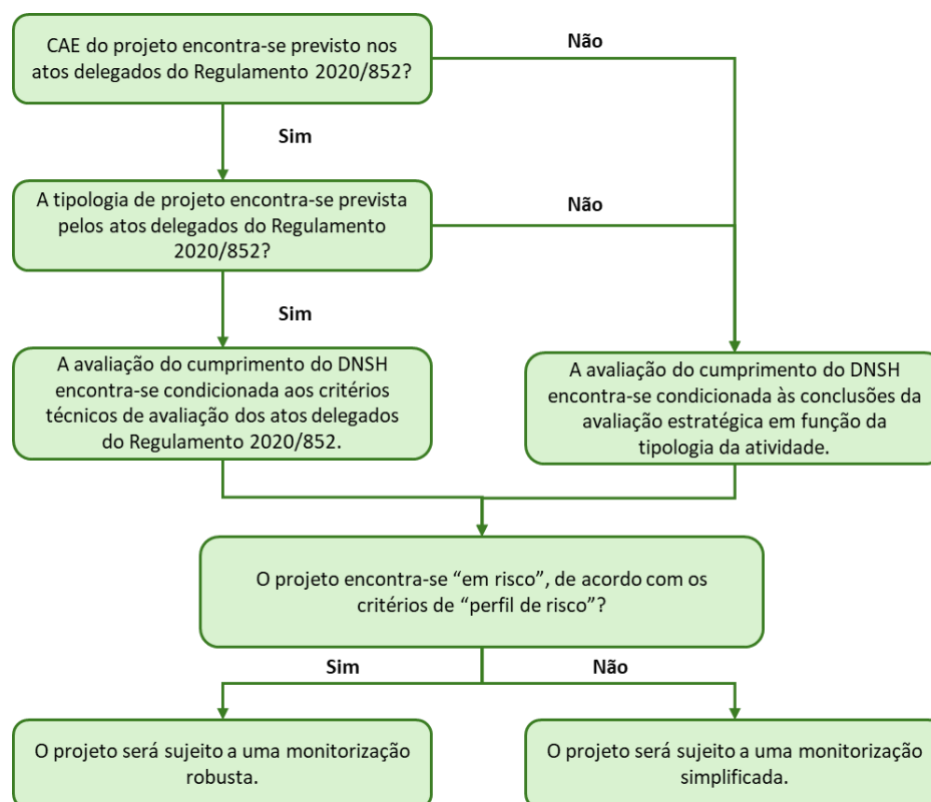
CAE do projeto encontra-se previsto nos atos delegados do Regulamento 2020/852?

Não

Sim

A tipologia de projeto encontra-se prevista pelos atos delegados do Regulamento 2020/852?

Não

Sim

A avaliação do cumprimento do DNSH encontra-se condicionada aos critérios técnicos de avaliação dos atos delegados do Regulamento 2020/852.

A avaliação do cumprimento do DNSH encontra-se condicionada às conclusões da avaliação estratégica em função da tipologia da atividade.

O projeto encontra-se "em risco", de acordo com os critérios de "perfil de risco"?

Sim

Não

O projeto será sujeito a uma monitorização robusta.

O projeto será sujeito a uma monitorização simplificada.